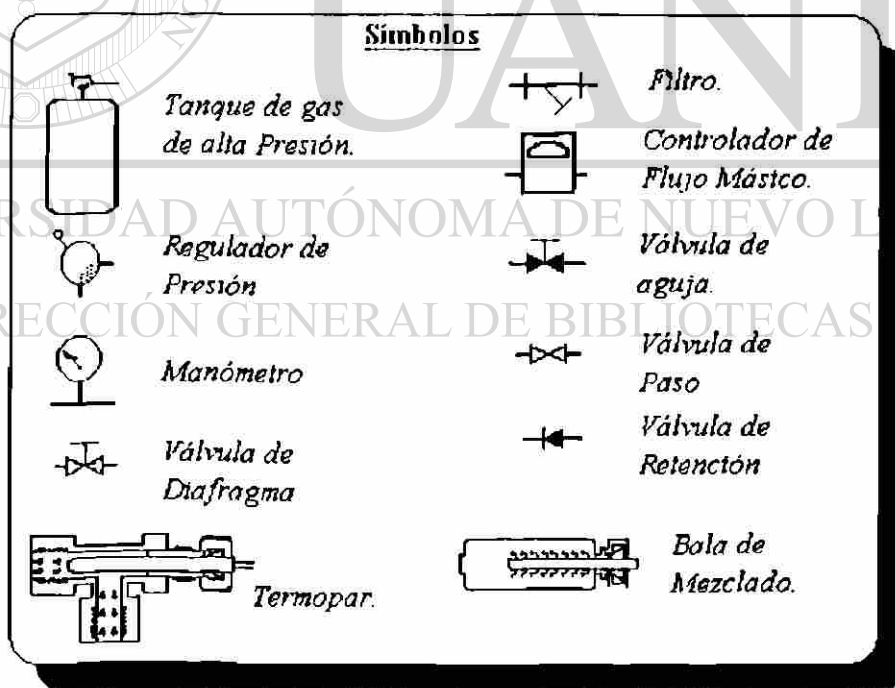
UANL

UNIVERSIDAD AUTÓNOMA DE NUEVO LEÓN

DIRECCIÓN GENERAL DE BIBLIOTECAS

Símbolos

Tanque de gas de alta Presión.

Filtro.

Controlador de Flujo Másico.

Regulador de Presión

Válvula de aguja.

Manómetro

Válvula de Paso

Válvula de Diafragma

Válvula de Retención

Termopar.

Bola de Mezclado.